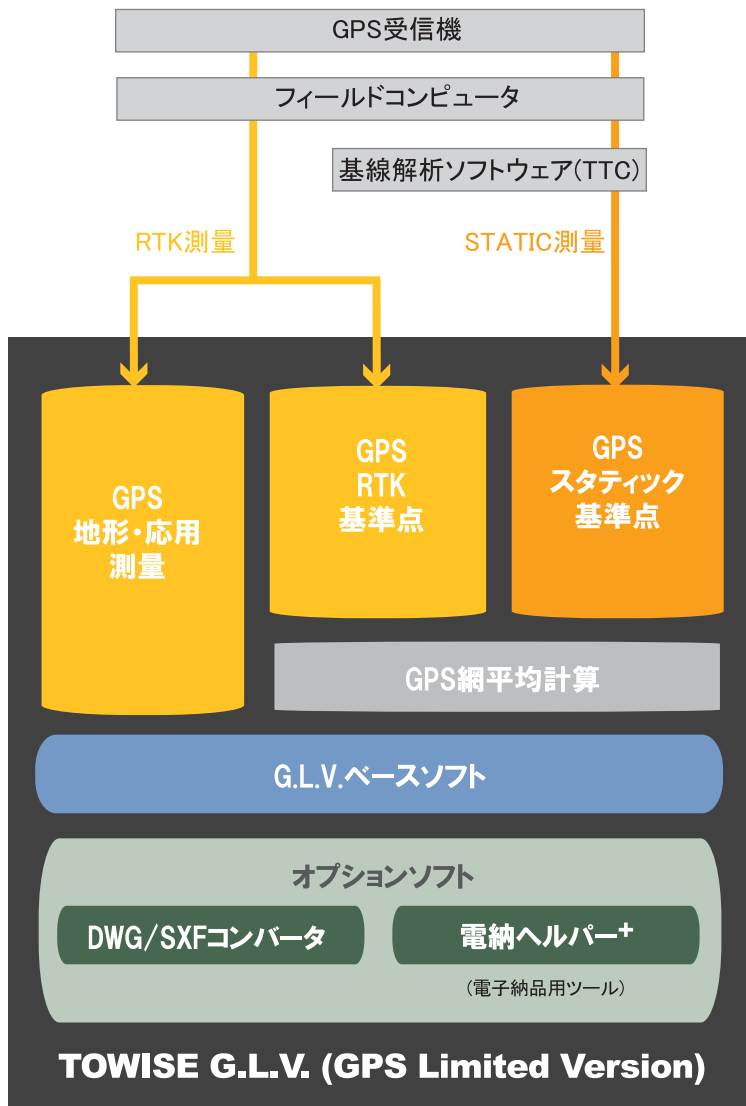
GPS受信機

フィールドコンピュータ

基線解析ソフトウェア(TTC)

RTK測量

STATIC測量

GPS
地形・応用
測量

GPS
RTK
基準点

GPS
スタティック
基準点

GPS網平均計算

G.L.V.ベースソフト

オプションソフト

DWG/SXFコンバータ

電納ヘルパー$^+$

（電子納品用ツール）

TOWISE G.L.V. (GPS Limited Version)